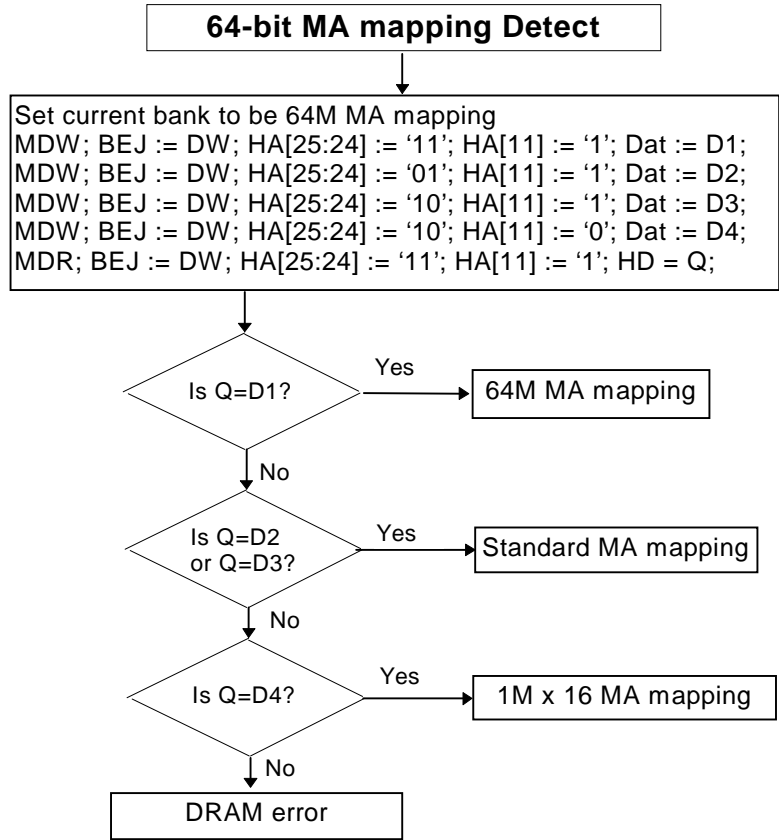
64-bit MA mapping Detect

Set current bank to be 64M MA mapping
MDW; BEJ := DW; HA[25:24] := ‘11’; HA[11] := ‘1’; Dat := D1;
MDW; BEJ := DW; HA[25:24] := ‘01’; HA[11] := ‘1’; Dat := D2;
MDW; BEJ := DW; HA[25:24] := ‘10’; HA[11] := ‘1’; Dat := D3;
MDW; BEJ := DW; HA[25:24] := ‘10’; HA[11] := ‘0’; Dat := D4;
MDR; BEJ := DW; HA[25:24] := ‘11’; HA[11] := ‘1’; HD = Q;

Is Q=D1?

Yes

64M MA mapping

No

Is Q=D2 or Q=D3?

Yes

Standard MA mapping

No

Is Q=D4?

Yes

1M x 16 MA mapping

No

DRAM error